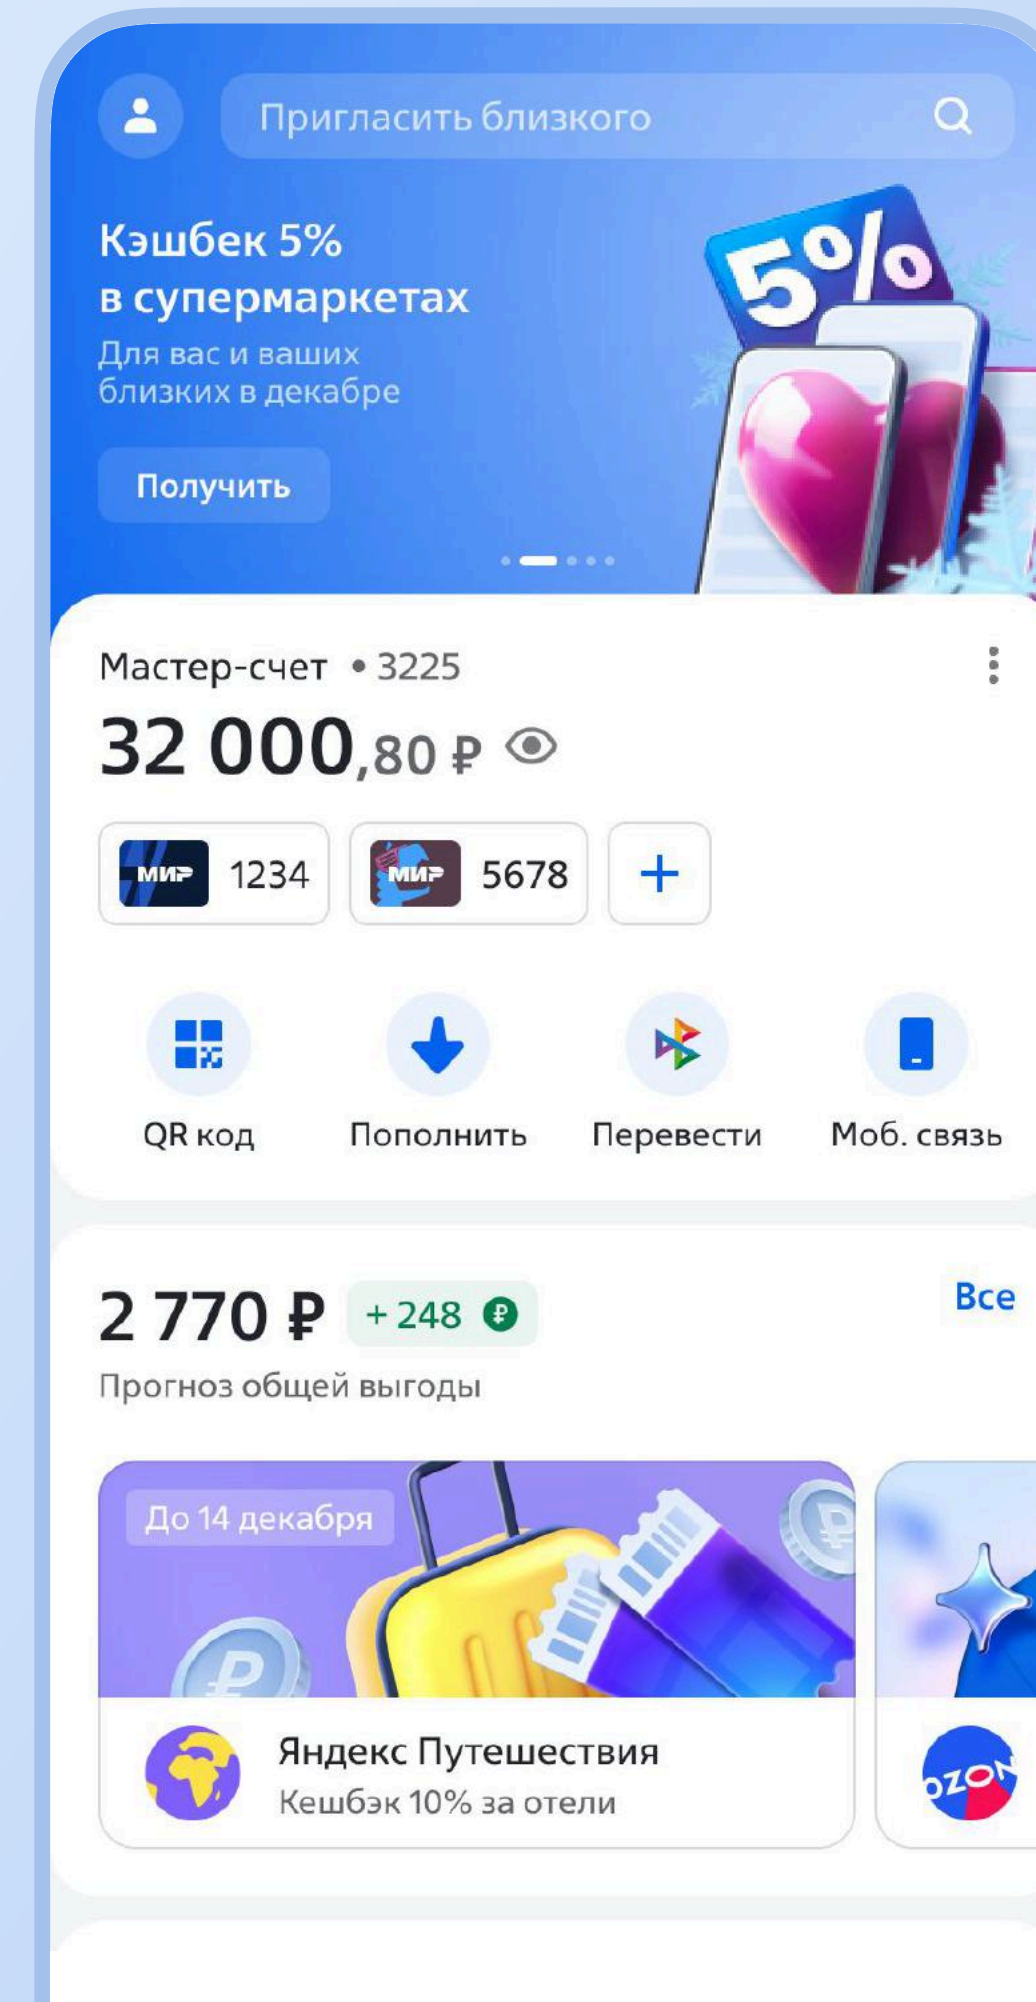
Пригласить близкого

Кэшбек 5% в супермаркетах
Для вас и ваших близких в декабре

5%

Получить

Мастер-счет • 3225
32 000,80 ₽

МИР 1234
МИР 5678
+

QR код
Пополнить
Перевести
Моб. связь

2 770 ₽ + 248
Прогноз общей выгоды
Все

До 14 декабря

Яндекс Путешествия
Кешбэк 10% за отели

OZON